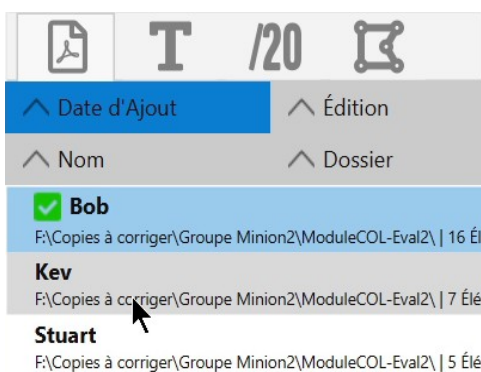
T /20

Date d'Ajout
Édition
Nom
Dossier

Bob
F:\Copies à corriger\Groupe Minion2\ModuleCOL-Eval2\ | 16 Él

Kev
F:\Copies à corriger\Groupe Minion2\ModuleCOL-Eval2\ | 7 Élé

Stuart
F:\Copies à corriger\Groupe Minion2\ModuleCOL-Eval2\ | 5 Élé